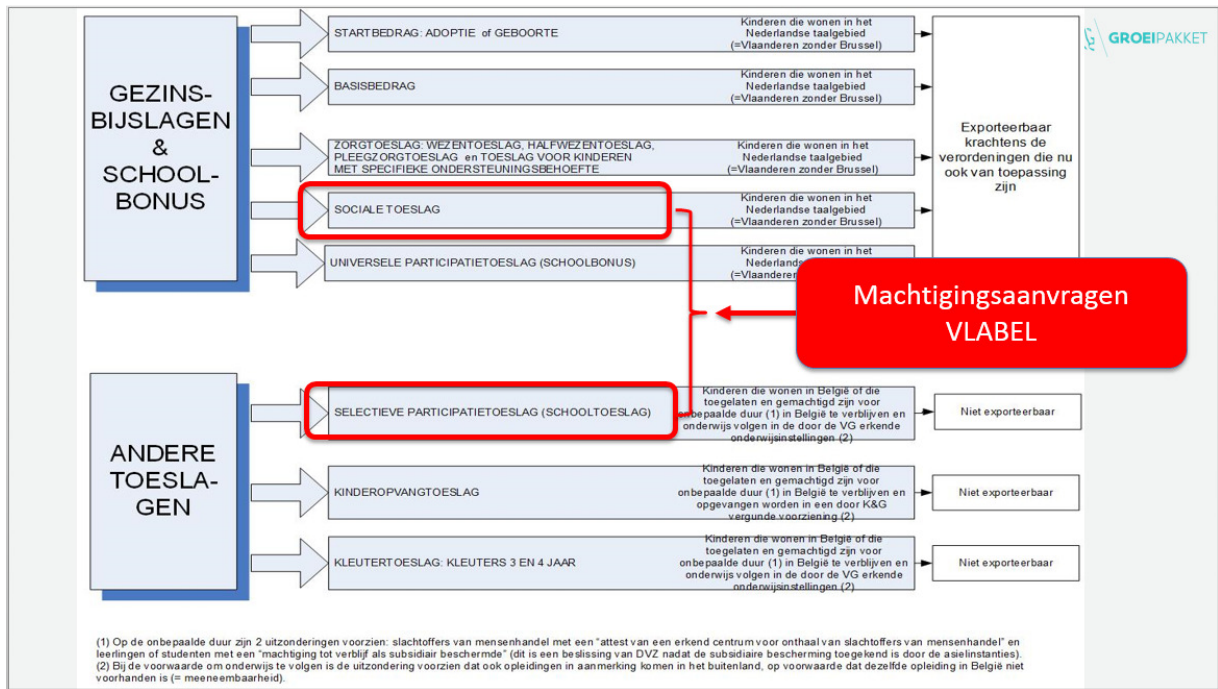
GROEIPAKKET

GEZINS-BIJSLAGEN & SCHOOL-BONUS

STARTBEDRAG: ADOPTIE of GEBOORTE
Kinderen die wonen in het Nederlandse taalgebied (=Vlaanderen zonder Brussel)

BASISBEDRAG
Kinderen die wonen in het Nederlandse taalgebied (=Vlaanderen zonder Brussel)

ZORGTOESLAG: WEZENTOESLAG, HALFWEZENTOESLAG, PLEEGZORGTOESLAG en TOESLAG VOOR KINDEREN MET SPECIFIEKE ONDERSTEUNINGSBEHOEFTE
Kinderen die wonen in het Nederlandse taalgebied (=Vlaanderen zonder Brussel)

SOCIALE TOESLAG
Kinderen die wonen in het Nederlandse taalgebied (=Vlaanderen zonder Brussel)

UNIVERSELE PARTICIPATIETOESLAG (SCHOOLBONUS)
Kinderen die wonen in het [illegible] (=Vlaanderen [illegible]

Exporteerbaar krachtens de verordeningen die nu ook van toepassing zijn

Machtigingsaanvragen VLABEL

ANDERE TOESLA-GEN

SELECTIEVE PARTICIPATIETOESLAG (SCHOOLTOESLAG)
Kinderen die wonen in België of die toegelaten en gemachtigd zijn voor onbepaalde duur (1) in België te verblijven en onderwijs volgen in de door de VG erkende onderwijsinstellingen (2)
Niet exporteerbaar

KINDEROPVANGTOESLAG
Kinderen die wonen in België of die toegelaten en gemachtigd zijn voor onbepaalde duur (1) in België te verblijven en opgevangen worden in een door K&G vergunde voorziening (2)
Niet exporteerbaar

KLEUTERTOESLAG: KLEUTERS 3 EN 4 JAAR
Kinderen die wonen in België of die toegelaten en gemachtigd zijn voor onbepaalde duur (1) in België te verblijven en onderwijs volgen in de door de VG erkende onderwijsinstellingen (2)
Niet exporteerbaar

(1) Op de onbepaalde duur zijn 2 uitzonderingen voorzien: slachtoffers van mensenhandel met een "attest van een erkend centrum voor onthaal van slachtoffers van mensenhandel" en leerlingen of studenten met een "machtiging tot verblijf als subsidiair beschermde" (dit is een beslissing van DVZ nadat de subsidiaire bescherming toegekend is door de asielinstanties).
(2) Bij de voorwaarde om onderwijs te volgen is de uitzondering voorzien dat ook opleidingen in aanmerking komen in het buitenland, op voorwaarde dat dezelfde opleiding in België niet voorhanden is (= meeneembaarheid).